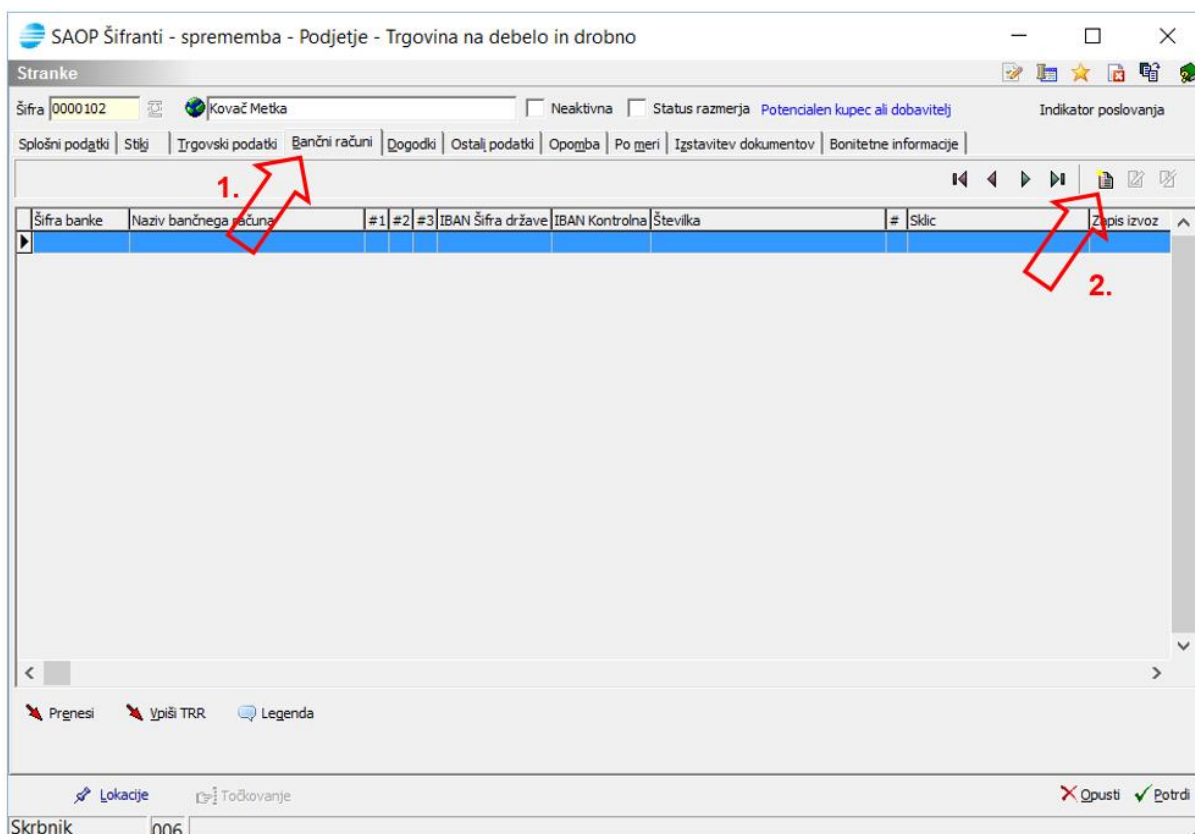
SAOP Šifranti - sprememba - Podjetje - Trgovina na debelo in drobno

Stranke

Šifra 0000102 Kovač Metka Neaktivna Status razmerja Potencialen kupec ali dobavitelj Indikator poslovanja

Splošni podatki | Stiki | Trgovski podatki | Bančni računi | Dogodki | Ostali podatki | Opomba | Po meri | Izstavitev dokumentov | Bonitetne informacije

1.

| Šifra banke | Naziv bančnega računa | #1 | #2 | #3 | IBAN Šifra države | IBAN Kontrolna | Številka | # | Sklic | Zapis izvoz |
|---|---|---|---|---|---|---|---|---|---|---|
| | | | | | | | | | | |

2.

Prenesi Vpiši TRR Legenda

Lokacije Točkovanje Opusti Potrdi

Skrbnik 006